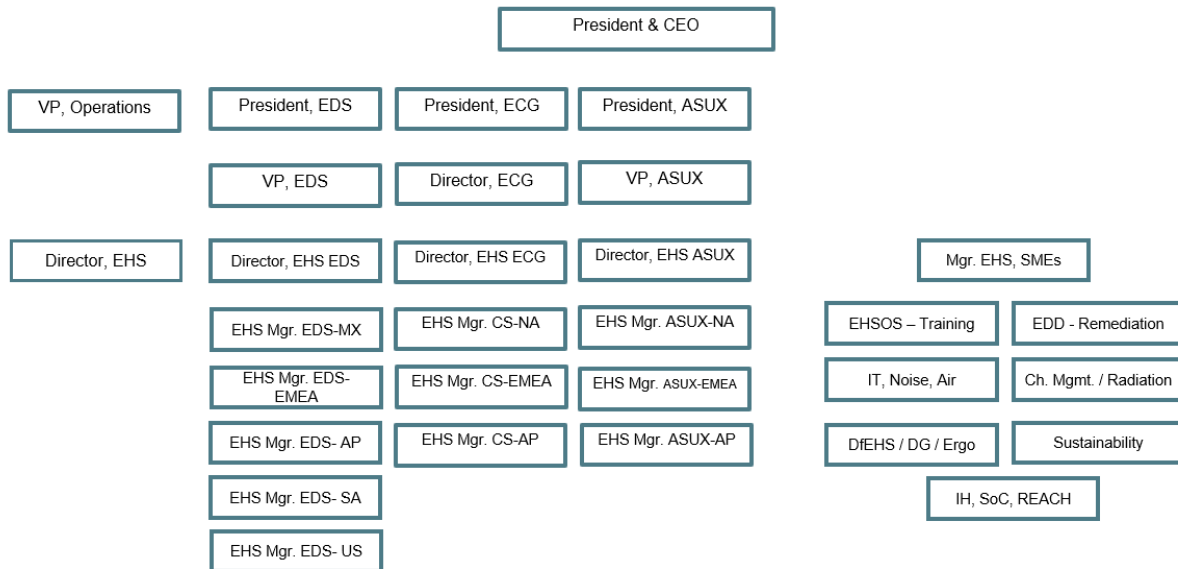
President & CEO

VP, Operations

President, EDS

President, ECG

President, ASUX

VP, EDS

Director, ECG

VP, ASUX

Director, EHS

Director, EHS EDS

Director, EHS ECG

Director, EHS ASUX

Mgr. EHS, SMEs

EHS Mgr. EDS-MX

EHS Mgr. CS-NA

EHS Mgr. ASUX-NA

EHSOS – Training

EDD - Remediation

EHS Mgr. EDS-EMEA

EHS Mgr. CS-EMEA

EHS Mgr. ASUX-EMEA

IT, Noise, Air

Ch. Mgmt. / Radiation

EHS Mgr. EDS- AP

EHS Mgr. CS-AP

EHS Mgr. ASUX-AP

DfEHS / DG / Ergo

Sustainability

EHS Mgr. EDS- SA

IH, SoC, REACH

EHS Mgr. EDS- US